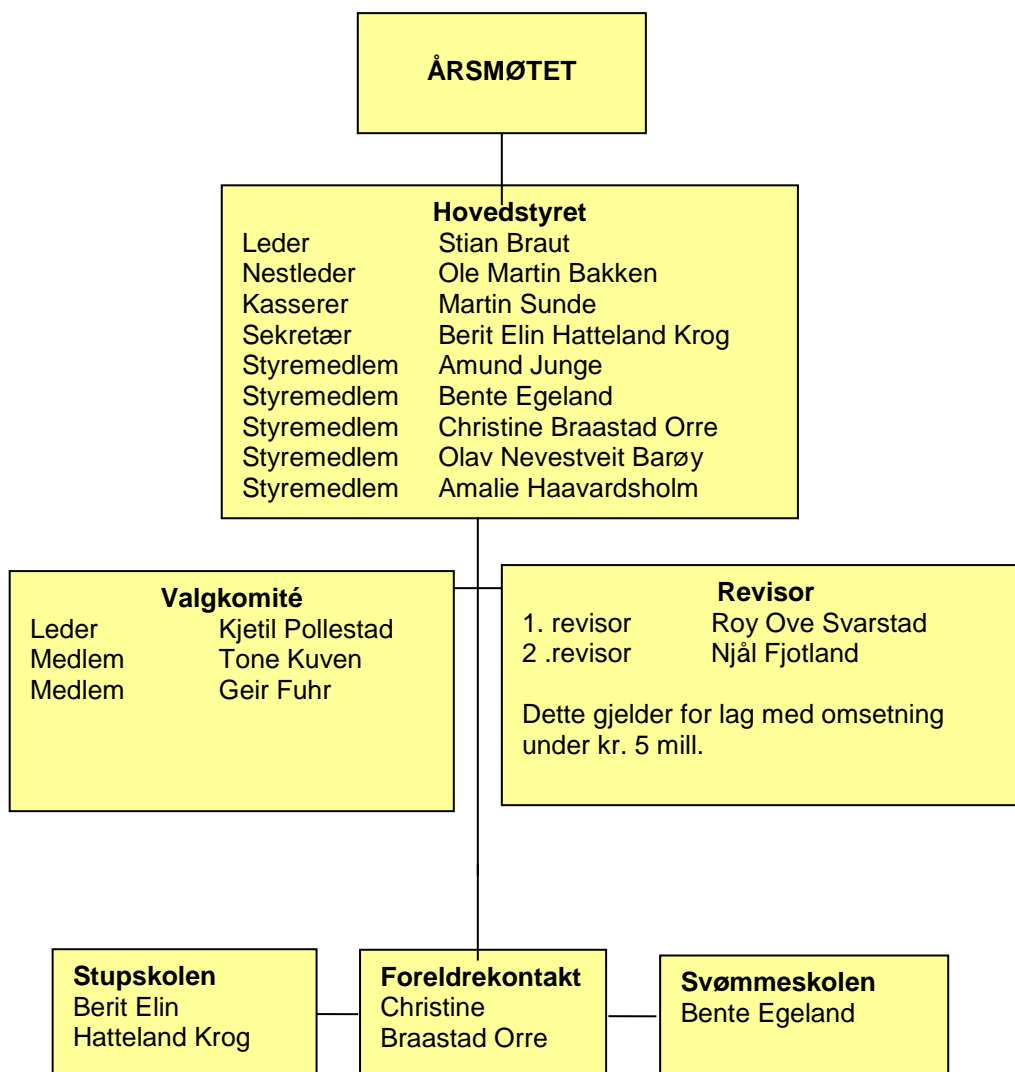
ÅRSMØTET

Hovedstyret

| | |
|---|---|
| Leder | Stian Braut |
| Nestleder | Ole Martin Bakken |
| Kasserer | Martin Sunde |
| Sekretær | Berit Elin Hatteland Krog |
| Styremedlem | Amund Junge |
| Styremedlem | Bente Egeland |
| Styremedlem | Christine Braastad Orre |
| Styremedlem | Olav Nevestveit Barøy |
| Styremedlem | Amalie Haavardsholm |

Valgkomité

| | |
|---|---|
| Leder | Kjetil Pollestad |
| Medlem | Tone Kuven |
| Medlem | Geir Fuhr |

Revisor

| | |
|---|---|
| 1. revisor | Roy Ove Svarstad |
| 2 .revisor | Njål Fjotland |

Dette gjelder for lag med omsetning under kr. 5 mill.

Stupskolen
Berit Elin
Hatteland Krog

Foreldrekontakt
Christine
Braastad Orre

Svømmeskolen
Bente Egeland